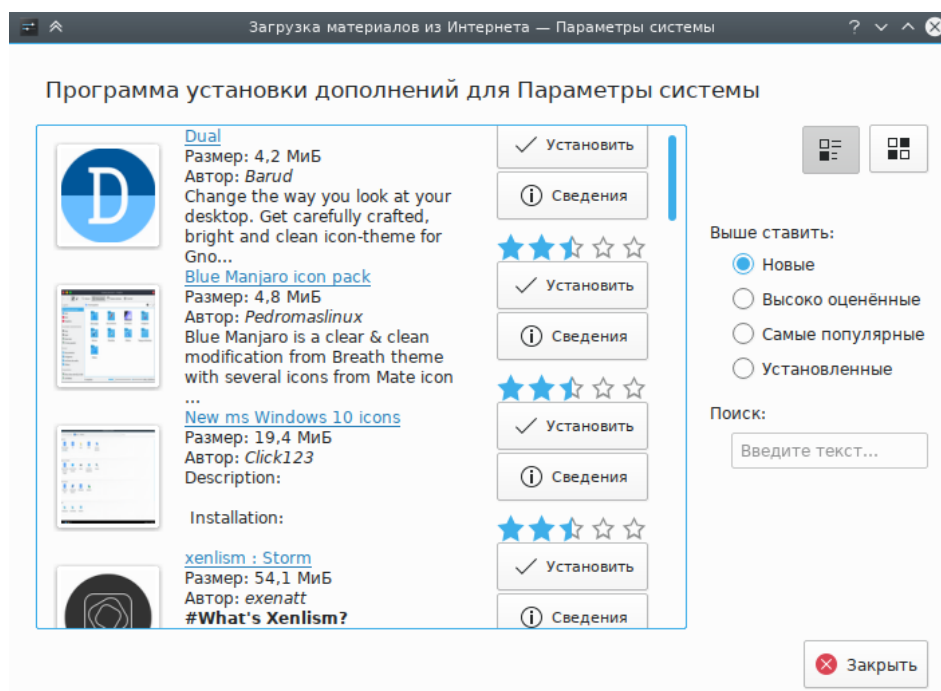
Загрузка материалов из Интернета — Параметры системы

Программа установки дополнений для Параметры системы

Dual
Размер: 4,2 МиБ
Автор: Barud
Change the way you look at your desktop. Get carefully crafted, bright and clean icon-theme for Gno...

Установить
Сведения

Blue Manjaro icon pack
Размер: 4,8 МиБ
Автор: Pedromaslinux
Blue Manjaro is a clear & clean modification from Breath theme with several icons from Mate icon ...

Установить
Сведения

New ms Windows 10 icons
Размер: 19,4 МиБ
Автор: Click123
Description:

Installation:

Установить
Сведения

xenlism : Storm
Размер: 54,1 МиБ
Автор: exenatt
#What's Xenlism?

Установить
Сведения

Выше ставить:
Новые
Высоко оценённые
Самые популярные
Установленные

Поиск:
Введите текст...

Закрыть